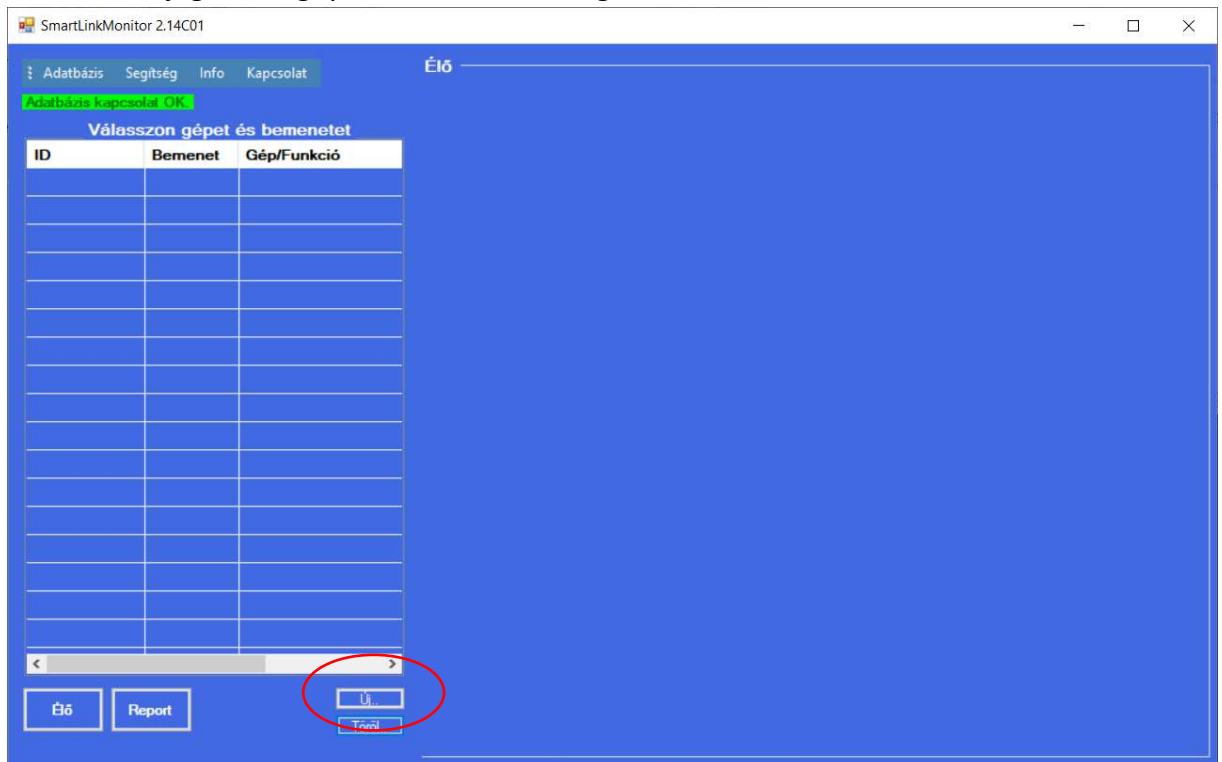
SmartLinkMonitor 2.14C01

Adatbázis Segítség Info Kapcsolat

Adatbázis kapcsolat OK.

Élő

Válasszon gépet és bemenetet

| ID | Bemenet | Gép/Funkció |
|---|---|---|
| | | |

Élő

Report

Új...

Töröl